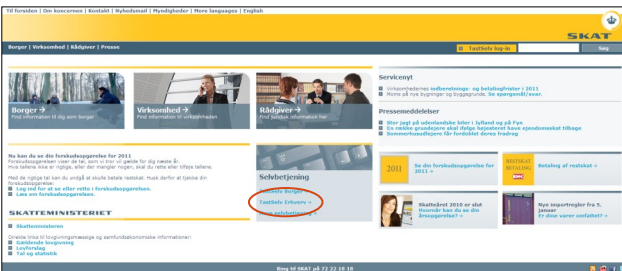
Til forsiden | Om koncernen | Kontakt | Nyhedsmail | Myndigheder | More languages | English

SKAT

Borger | Virksomhed | Rådgiver | Presse

TastSelv log-in

Søg

Borger → Find information til dig som borger

Virksomhed → Find information til virksomheden

Rådgiver → Find faglig information her

Servicevnyt
Virksomhedernes indberetnings- og betalingsfrister i 2011
Moms på nye bygninger og byggegrunde. Se spørgsmål/svar.

Pressemeddelelser
Stor jagt på udenlandske biler i Jylland og på Fyn
En mække grundejere skal ifølge bejedteret have ejendomsskat tilbage
Sommerhusudlejere får fordoblet deres fradrag

Nu kan du se din forskudsopgørelse for 2011
Forskudsopgørelsen viser de tal, som vi tror vil gælde for dig næste år. Hvis tallene ikke er rigtige, eller der mangler nogen, skal du rette eller tilføje tallene.

Med de rigtige tal kan du undgå at skulle betale restskat. Husk derfor at tjekke din forskudsopgørelse:
Log ind for at se eller rette i forskudsopgørelsen
Læs om forskudsopgørelsen

SKATTEMINISTERIET
Skatteministeren
Direkte links til lovgivningsmæssige og samfundsøkonomiske informationer:
Gældende lovgivning
Lovforslag
Tal og statistik

Selvbetjening
Indberet Borger
TastSelv Erhverv →
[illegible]

2011 Se din forskudsopgørelse for 2011

RESTSKAT BETALING Betaling af restskat →

Skatterådet 2010 er slut Hvordan kan du se din årsopgørelse? →

Nye importregler fra 5. januar Er dine varer omfattet? →

Ring til SKAT på 72 22 18 18